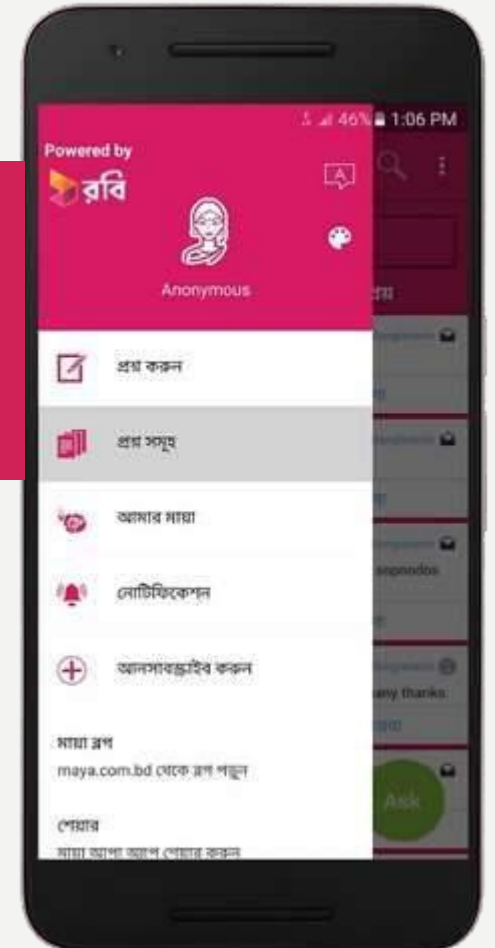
46% 1:06 PM

Powered by
রবি

Anonymous

প্রশ্ন করুন

প্রশ্ন সমূহ

আমার মায়া

নোটিফিকেশন

আনসাবস্ক্রাইব করুন

মায়া ব্লগ
maya.com.bd থেকে ব্লগ পড়ুন

শেয়ার
মায়া আপা অ্যাপ শেয়ার করুন

any thanks

Ask